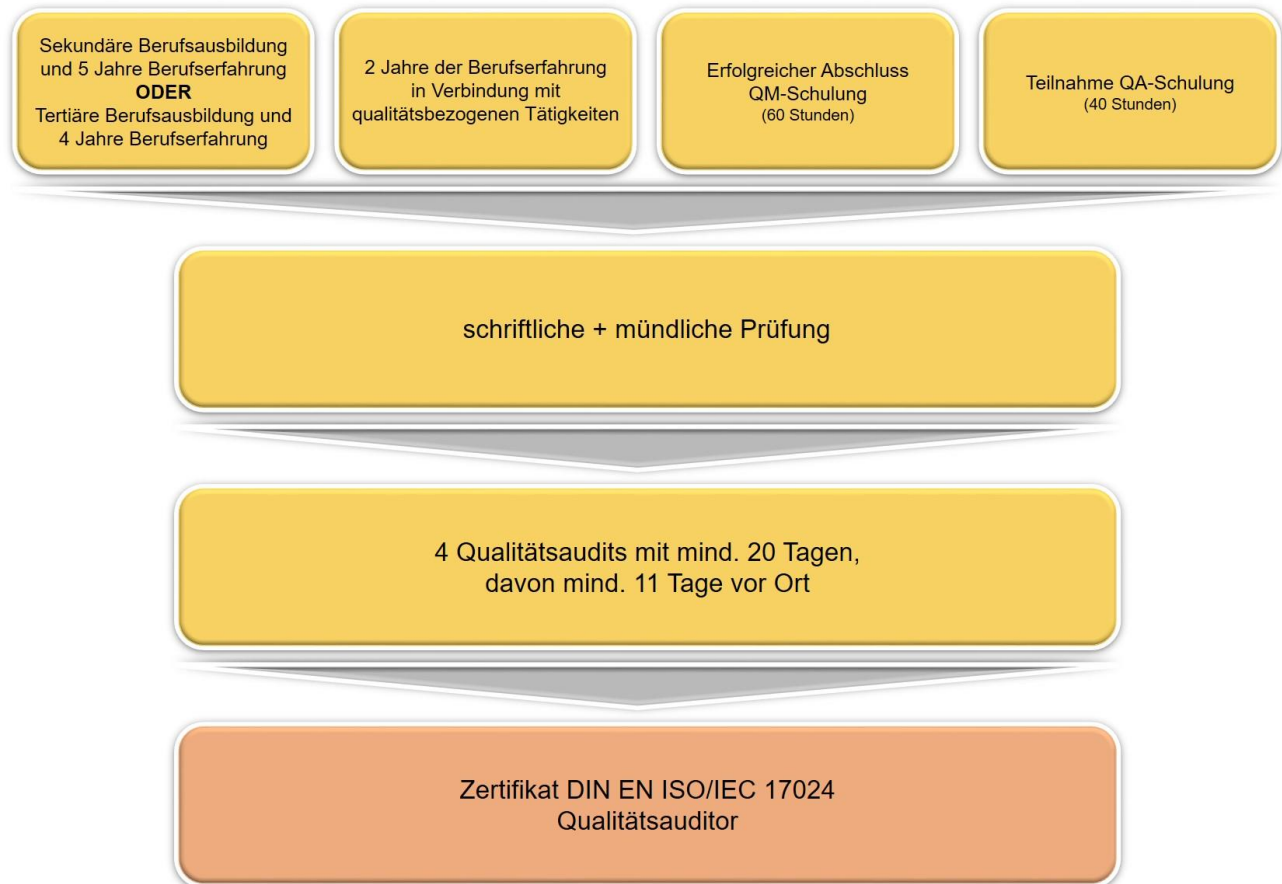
Sekundäre Berufsausbildung und 5 Jahre Berufserfahrung
**ODER**
Tertiäre Berufsausbildung und 4 Jahre Berufserfahrung

2 Jahre der Berufserfahrung in Verbindung mit qualitätsbezogenen Tätigkeiten

Erfolgreicher Abschluss QM-Schulung
(60 Stunden)

Teilnahme QA-Schulung
(40 Stunden)

schriftliche + mündliche Prüfung

4 Qualitätsaudits mit mind. 20 Tagen, davon mind. 11 Tage vor Ort

Zertifikat DIN EN ISO/IEC 17024
Qualitätsauditor